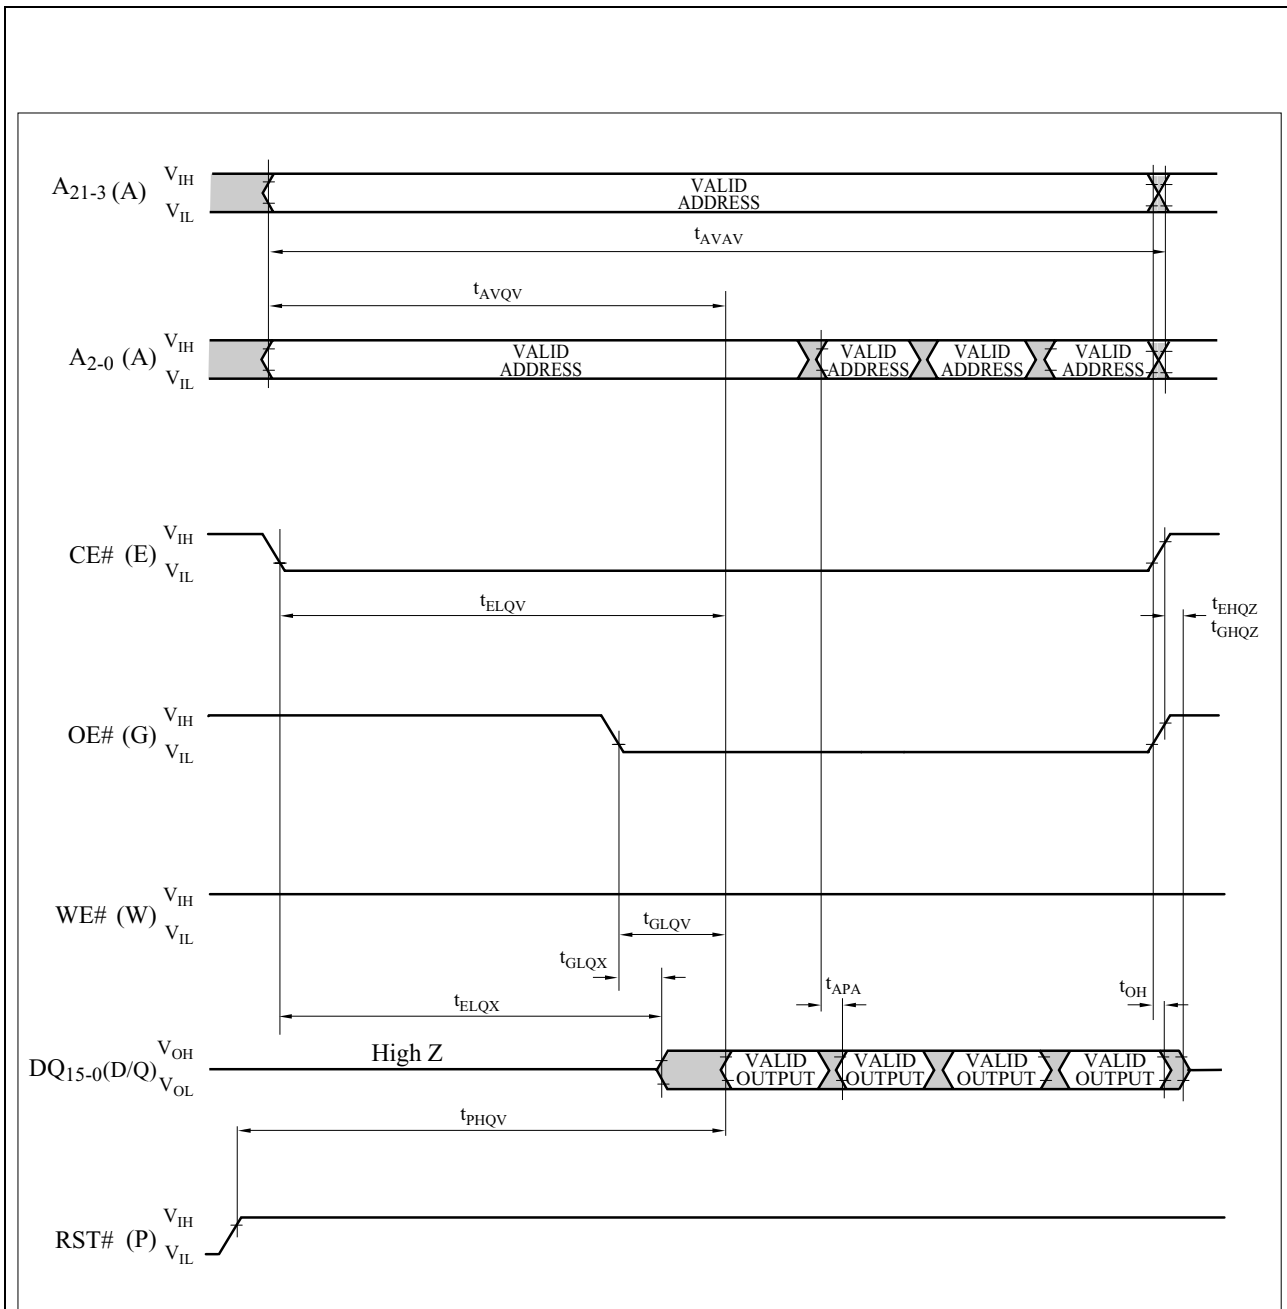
$A_{21-3}$ (A) $V_{IH}$ $V_{IL}$

VALID ADDRESS

$t_{AVAV}$

$t_{AVQV}$

$A_{2-0}$ (A) $V_{IH}$ $V_{IL}$

VALID ADDRESS

VALID ADDRESS

VALID ADDRESS

VALID ADDRESS

CE# (E) $V_{IH}$ $V_{IL}$

$t_{ELQV}$

$t_{EHQZ}$
$t_{GHQZ}$

OE# (G) $V_{IH}$ $V_{IL}$

WE# (W) $V_{IH}$ $V_{IL}$

$t_{GLQV}$

$t_{GLQX}$

$t_{APA}$

$t_{OH}$

$t_{ELQX}$

$DQ_{15-0}$(D/Q) $V_{OH}$ $V_{OL}$

High Z

VALID OUTPUT

VALID OUTPUT

VALID OUTPUT

VALID OUTPUT

$t_{PHQV}$

RST# (P) $V_{IH}$ $V_{IL}$